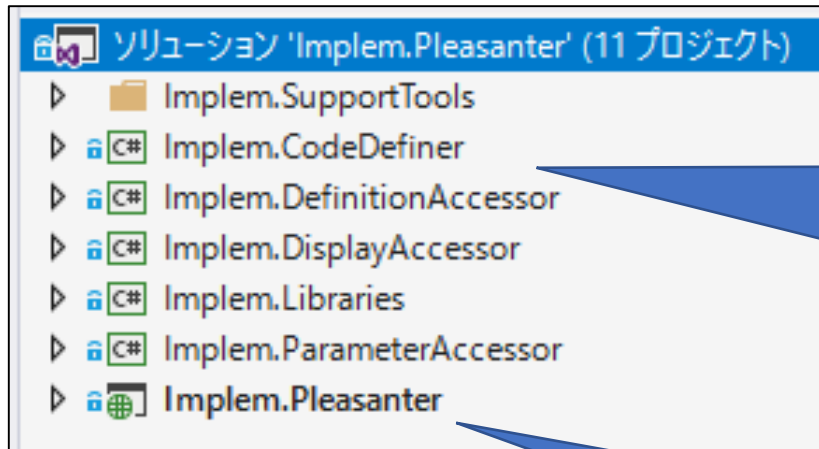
ソリューション 'Implem.Pleasanter' (11 プロジェクト)
Implem.SupportTools
C# Implem.CodeDefiner
C# Implem.DefinitionAccessor
C# Implem.DisplayAccessor
C# Implem.Libraries
C# Implem.ParameterAccessor
Implem.Pleasanter